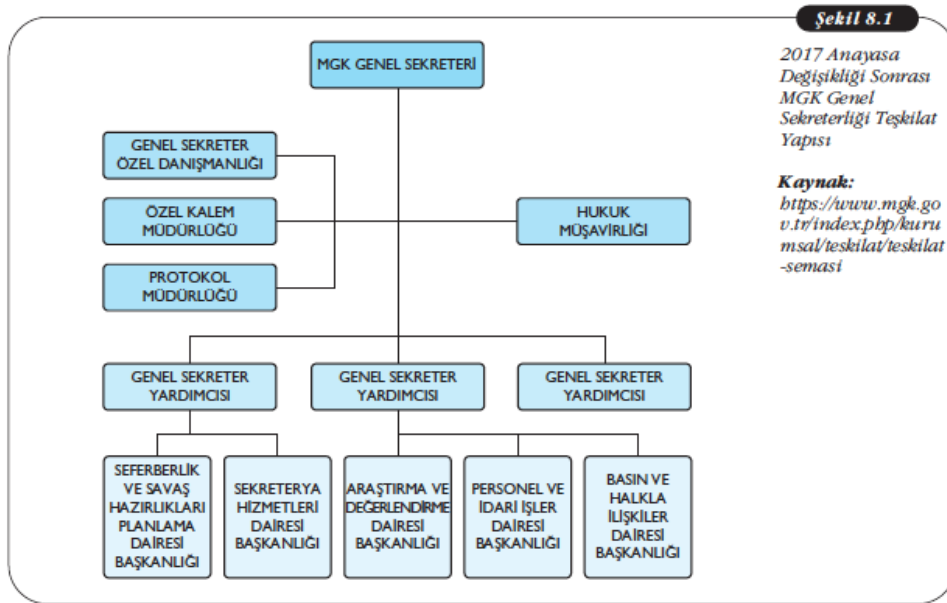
Şekil 8.1

2017 Anayasa Değişikliği Sonrası MGK Genel Sekreterliği Teşkilat Yapısı

Kaynak: https://www.mgk.gov.tr/index.php/kurumsal/teskilat/teskilat-semasi

MGK GENEL SEKRETERİ

GENEL SEKRETER ÖZEL DANIŞMANLIĞI

ÖZEL KALEM MÜDÜRLÜĞÜ

PROTOKOL MÜDÜRLÜĞÜ

HUKUK MÜŞAVİRLİĞİ

GENEL SEKRETER YARDIMCISI

GENEL SEKRETER YARDIMCISI

GENEL SEKRETER YARDIMCISI

SEFERBERLİK VE SAVAŞ HAZIRLIKLARI PLANLAMA DAİRESİ BAŞKANLIĞI

SEKRETERYA HİZMETLERİ DAİRESİ BAŞKANLIĞI

ARAŞTIRMA VE DEĞERLENDİRME DAİRESİ BAŞKANLIĞI

PERSONEL VE İDARİ İŞLER DAİRESİ BAŞKANLIĞI

BASIN VE HALKLA İLİŞKİLER DAİRESİ BAŞKANLIĞI